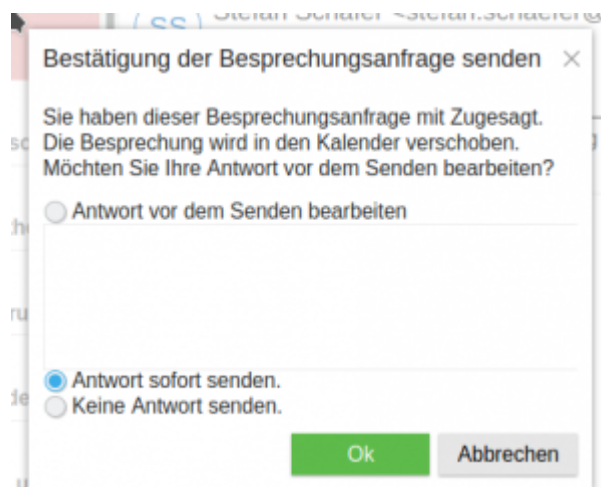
SS Stefan Schäfer <stefan.schaefer@

Bestätigung der Besprechungsanfrage senden ×

Sie haben dieser Besprechungsanfrage mit Zugesagt. Die Besprechung wird in den Kalender verschoben. Möchten Sie Ihre Antwort vor dem Senden bearbeiten?

Antwort vor dem Senden bearbeiten

Antwort sofort senden.
Keine Antwort senden.

Ok Abbrechen